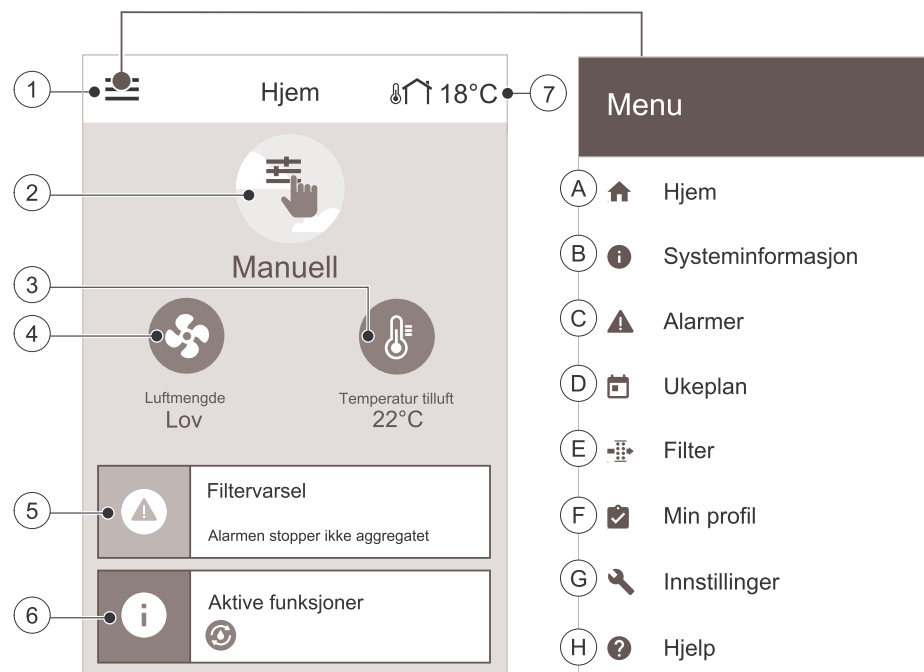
1

Hjem

18°C

7

2

Manuell

3

4

Luftmengde
Lov

Temperatur tilluft
22°C

5

Filtervarsel

Alarmen stopper ikke aggregatet

6

Aktive funksjoner

Menu

A Hjem

B Systeminformasjon

C Alarmer

D Ukeplan

E Filter

F Min profil

G Innstillinger

H Hjelp